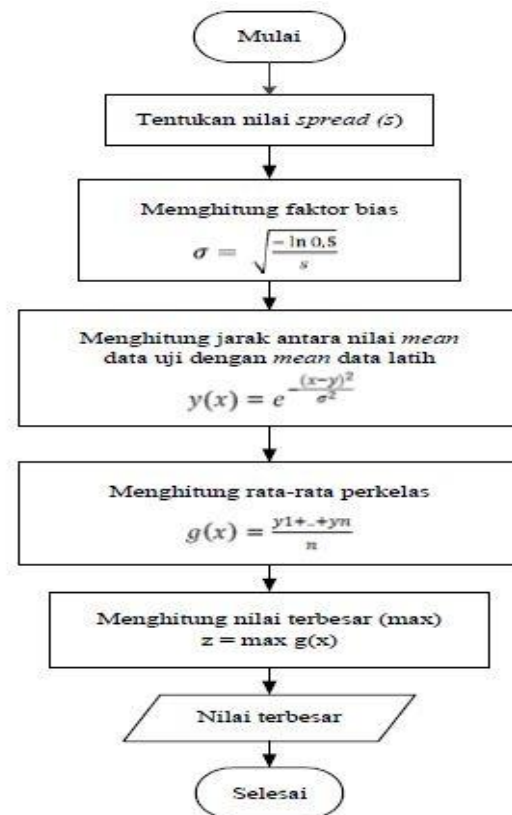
Mulai

Tentukan nilai *spread (s)*

Memghitung faktor bias

$\sigma = \sqrt{\frac{-\ln 0{,}5}{s}}$

Menghitung jarak antara nilai *mean* data uji dengan *mean* data latih

$y(x) = e^{-\frac{(x-y)^2}{\sigma^2}}$

Menghitung rata-rata perkelas

$g(x) = \frac{y1+..+yn}{n}$

Menghitung nilai terbesar (max)

z = max g(x)

Nilai terbesar

Selesai